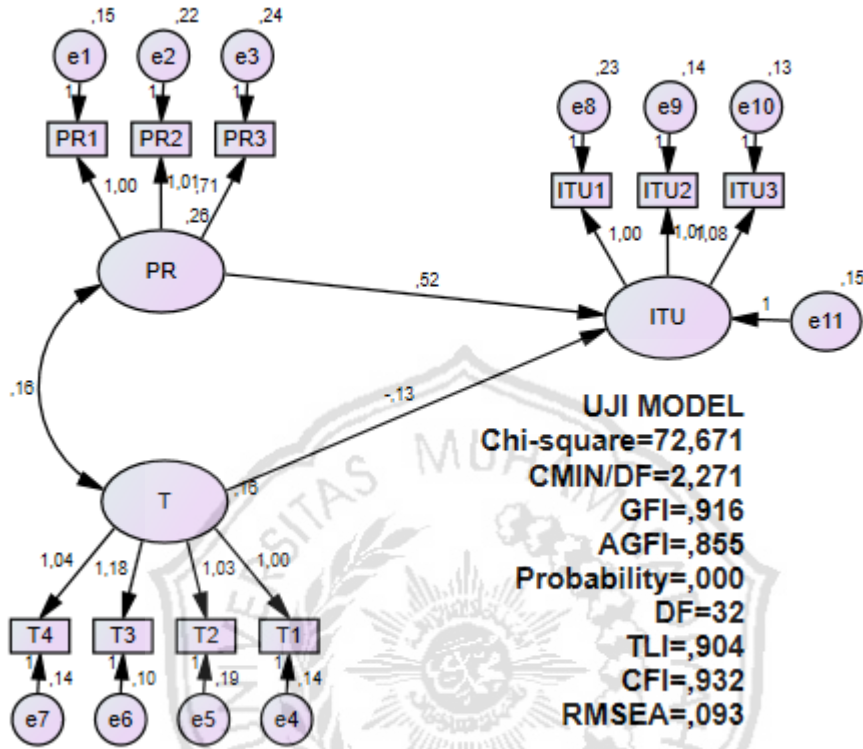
,15 e1 1 PR1
,22 e2 1 PR2
,24 e3 1 PR3
1,00 1,01 ,71
,26
PR

,23 e8 1 ITU1
,14 e9 1 ITU2
,13 e10 1 ITU3
1,00 1,01 1,08
,52
ITU
1 e11 ,15

,16
-,13

T ,16
1,04 1,18 1,03 1,00
T4 T3 T2 T1
1 ,14 e7
1 ,10 e6
1 ,19 e5
1 ,14 e4

UJI MODEL
Chi-square=72,671
CMIN/DF=2,271
GFI=,916
AGFI=,855
Probability=,000
DF=32
TLI=,904
CFI=,932
RMSEA=,093

SITAS MU